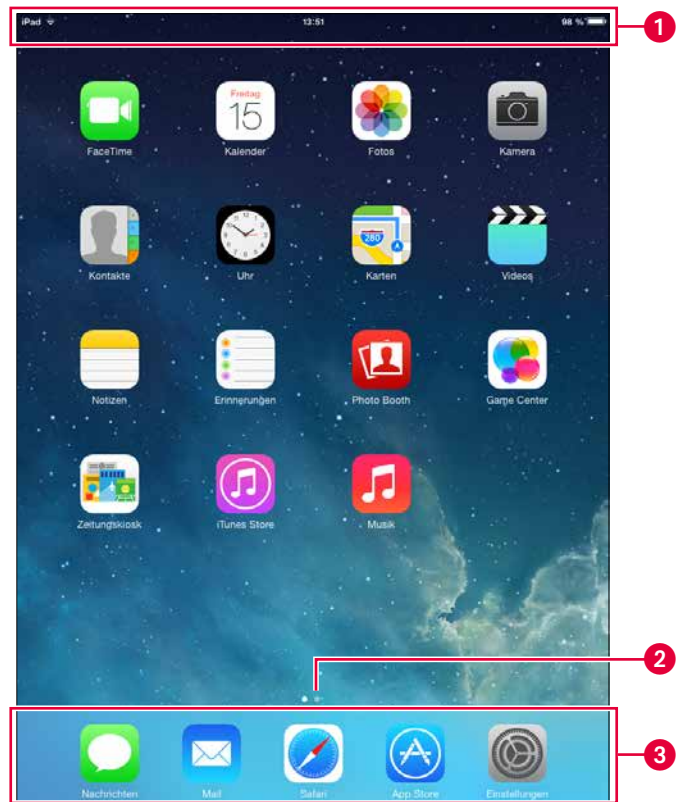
iPad
13:51
98 %
1

Freitag
15

FaceTime
Kalender
Fotos
Kamera

280

Kontakte
Uhr
Karten
Videos

Notizen
Erinnerungen
Photo Booth
Game Center

Zeitungskiosk
iTunes Store
Musik

2

3

Nachrichten
Mail
Safari
App Store
Einstellungen